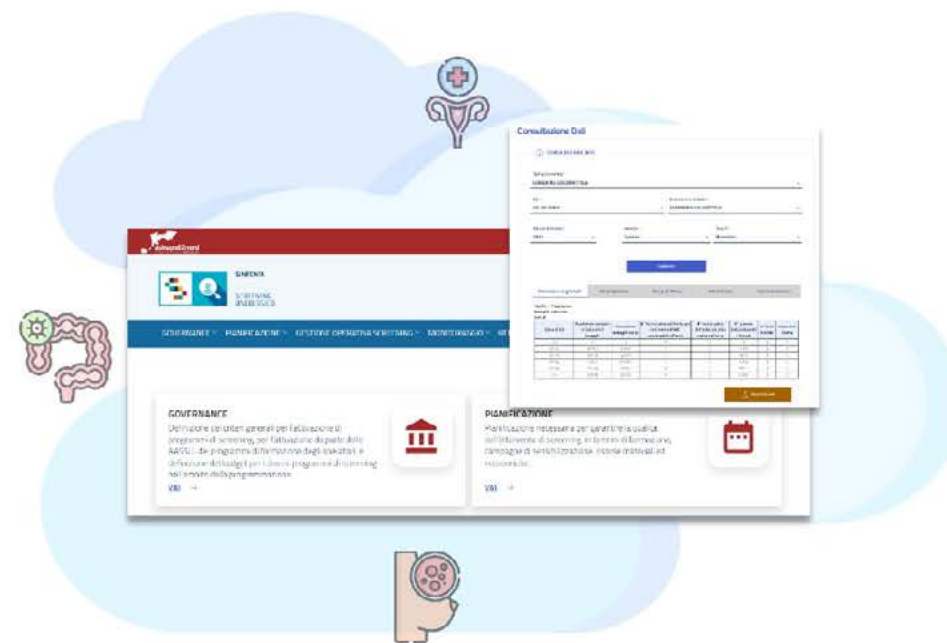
Consultazione Dati

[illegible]

SINFONIA
SCREENING
ONCOLOGICI

GOVERNANCE PIANIFICAZIONE GESTIONE OPERATIVA SCREENING MONITORAGGIO

GOVERNANCE
Definizione dei criteri generali per l'attivazione di programmi di screening, per l'attuazione da parte delle AASSLL dei programmi di formazione degli operatori, e definizione del budget per i diversi programmi di screening nell'ambito della programmazione
VAI →

PIANIFICAZIONE
Pianificazione necessaria per garantire la qualità dell'intervento di screening, in termini di formazione, campagne di sensibilizzazione, risorse strumentali ed economiche.
VAI →